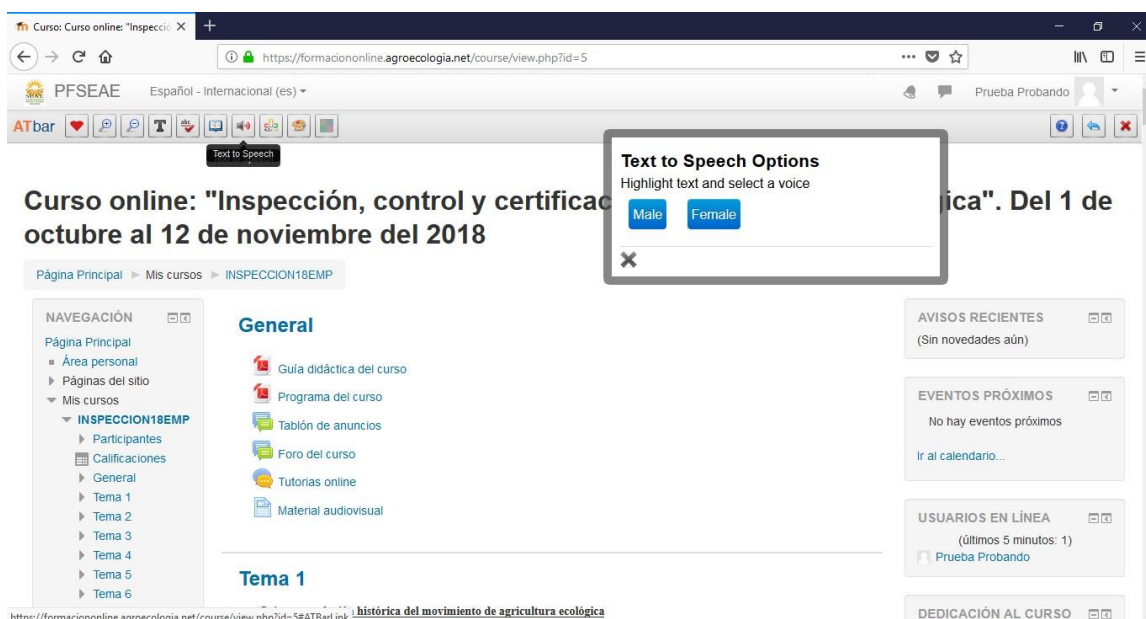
Curso: Curso online: "Inspecció ×

https://formaciononline.agroecologia.net/course/view.php?id=5

PFSEAE Español - Internacional (es)

Prueba Probando

ATbar

Text to Speech

Text to Speech Options
Highlight text and select a voice
Male Female

Curso online: "Inspección, control y certificac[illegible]ica". Del 1 de octubre al 12 de noviembre del 2018

Página Principal ► Mis cursos ► INSPECCION18EMP

NAVEGACIÓN
Página Principal
Área personal
Páginas del sitio
Mis cursos
INSPECCION18EMP
Participantes
Calificaciones
General
Tema 1
Tema 2
Tema 3
Tema 4
Tema 5
Tema 6

General

Guía didáctica del curso
Programa del curso
Tablón de anuncios
Foro del curso
Tutorias online
Material audiovisual

Tema 1

https://formaciononline.agroecologia.net/course/view.php?id=5#ATBarLink histórica del movimiento de agricultura ecológica

AVISOS RECIENTES
(Sin novedades aún)

EVENTOS PRÓXIMOS
No hay eventos próximos
Ir al calendario...

USUARIOS EN LÍNEA
(últimos 5 minutos: 1)
Prueba Probando

DEDICACIÓN AL CURSO